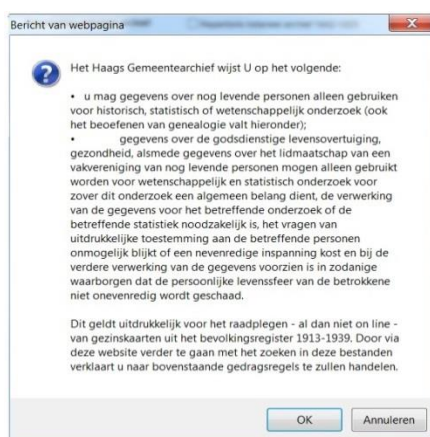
Bericht van webpagina

Het Haags Gemeentearchief wijst U op het volgende:

• u mag gegevens over nog levende personen alleen gebruiken voor historisch, statistisch of wetenschappelijk onderzoek (ook het beoefenen van genealogie valt hieronder);
• gegevens over de godsdienstige levensovertuiging, gezondheid, alsmede gegevens over het lidmaatschap van een vakvereniging van nog levende personen mogen alleen gebruikt worden voor wetenschappelijk en statistisch onderzoek voor zover dit onderzoek een algemeen belang dient, de verwerking van de gegevens voor het betreffende onderzoek of de betreffende statistiek noodzakelijk is, het vragen van uitdrukkelijke toestemming aan de betreffende personen onmogelijk blijkt of een nevenredige inspanning kost en bij de verdere verwerking van de gegevens voorzien is in zodanige waarborgen dat de persoonlijke levenssfeer van de betrokkene niet onevenredig wordt geschaad.

Dit geldt uitdrukkelijk voor het raadplegen - al dan niet on line - van gezinskaarten uit het bevolkingsregister 1913-1939. Door via deze website verder te gaan met het zoeken in deze bestanden verklaart u naar bovenstaande gedragsregels te zullen handelen.

OK Annuleren